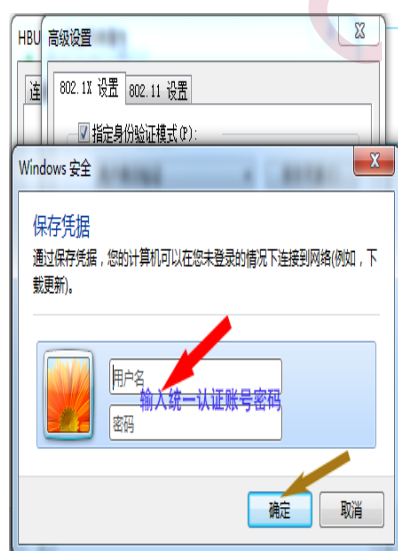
HBU

高级设置

连

802.1X 设置

802.11 设置

指定身份验证模式(P):

Windows 安全

保存凭据

通过保存凭据，您的计算机可以在您未登录的情况下连接到网络(例如，下载更新)。

用户名

输入统一认证账号密码

密码

确定

取消